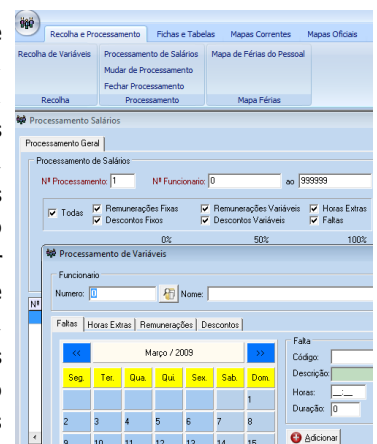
Recolha e Processamento | Fichas e Tabelas | Mapas Correntes | Mapas Oficiais

Recolha de Variáveis | Processamento de Salários | Mapa de Férias do Pessoal
Mudar de Processamento
Fechar Processamento
Recolha | Processamento | Mapa Férias

Processamento Salários

Processamento Geral

Processamento de Salários

Nº Processamento: 1 | Nº Funcionario: 0 | ao 999999

Todas | Remunerações Fixas | Remunerações Variáveis | Horas Extras
Descontos Fixos | Descontos Variáveis | Faltas

0% | 50% | 100%

Processamento de Variáveis

Funcionario
Numero: 0 | Nome:

Faltas | Horas Extras | Remunerações | Descontos

<< | Março / 2009 | >>

| Seg. | Ter. | Qua. | Qui. | Sex. | Sáb. | Dom. |
|---|---|---|---|---|---|---|
| | | | | | | 1 |
| 2 | 3 | 4 | 5 | 6 | 7 | 8 |
| 9 | 10 | 11 | 12 | 13 | 14 | 15 |

Falta
Código:
Descrição:
Horas: __:__
Duração: 0

Adicionar

Nº